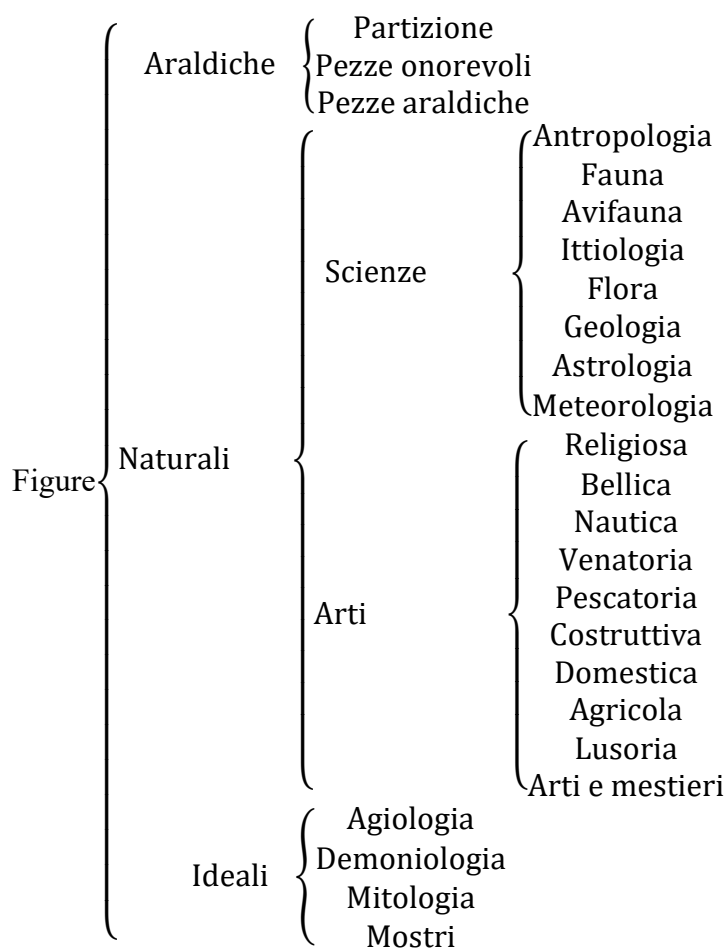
Figure

Araldiche
Partizione
Pezze onorevoli
Pezze araldiche

Naturali

Scienze
Antropologia
Fauna
Avifauna
Ittiologia
Flora
Geologia
Astrologia
Meteorologia

Arti
Religiosa
Bellica
Nautica
Venatoria
Pescatoria
Costruttiva
Domestica
Agricola
Lusoria
Arti e mestieri

Ideali
Agiologia
Demoniologia
Mitologia
Mostri